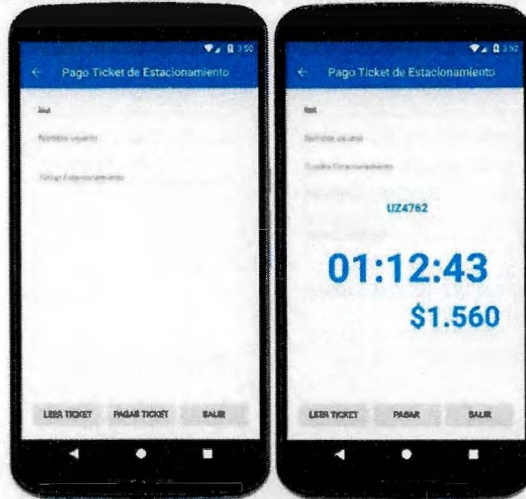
3:50

Pago Ticket de Estacionamiento

Rut

Nombre usuario

Titular Estacionamiento

LEER TICKET PAGAR TICKET SALIR

3:52

Pago Ticket de Estacionamiento

Rut

Nombre usuario

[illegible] Estacionamiento

UZ4762

01:12:43

$1.560

LEER TICKET PAGAR SALIR